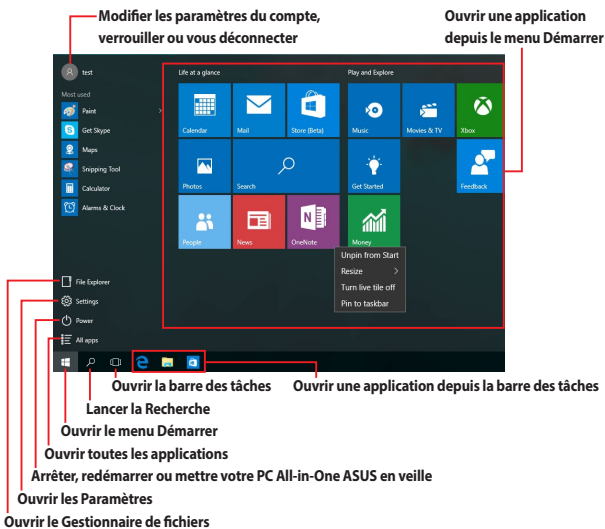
Modifier les paramètres du compte, verrouiller ou vous déconnecter

Ouvrir une application depuis le menu Démarrer

test

Most used

Paint

Get Skype

Maps

Snipping Tool

Calculator

Alarms & Clock

Life at a glance

Calendar

Mail

Store (Beta)

Photos

Search

People

News

OneNote

Play and Explore

Music

Movies & TV

Xbox

Get Started

Feedback

Money

Unpin from Start

Resize

Turn live tile off

Pin to taskbar

File Explorer

Settings

Power

All apps

Ouvrir la barre des tâches

Ouvrir une application depuis la barre des tâches

Lancer la Recherche

Ouvrir le menu Démarrer

Ouvrir toutes les applications

Arrêter, redémarrer ou mettre votre PC All-in-One ASUS en veille

Ouvrir les Paramètres

Ouvrir le Gestionnaire de fichiers